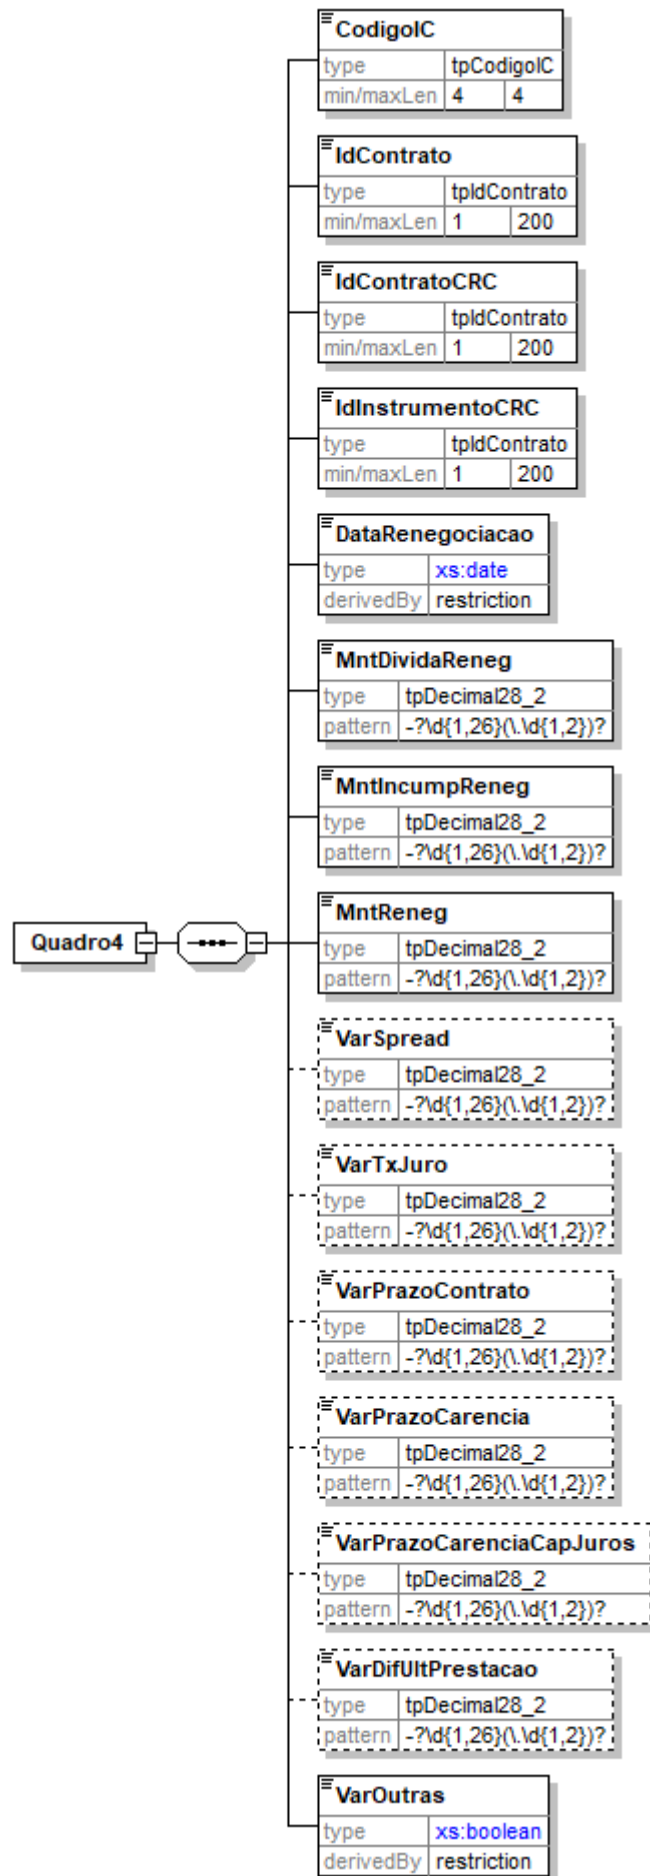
Quadro4

CodigoIC
| type | tpCodigoIC | |
|---|---|---|
| min/maxLen | 4 | 4 |

IdContrato
| type | tpIdContrato | |
|---|---|---|
| min/maxLen | 1 | 200 |

IdContratoCRC
| type | tpIdContrato | |
|---|---|---|
| min/maxLen | 1 | 200 |

IdInstrumentoCRC
| type | tpIdContrato | |
|---|---|---|
| min/maxLen | 1 | 200 |

DataRenegociacao
| type | xs:date |
|---|---|
| derivedBy | restriction |

MntDividaReneg
| type | tpDecimal28_2 |
|---|---|
| pattern | -?\d{1,26}(\.\d{1,2})? |

MntIncumpReneg
| type | tpDecimal28_2 |
|---|---|
| pattern | -?\d{1,26}(\.\d{1,2})? |

MntReneg
| type | tpDecimal28_2 |
|---|---|
| pattern | -?\d{1,26}(\.\d{1,2})? |

VarSpread
| type | tpDecimal28_2 |
|---|---|
| pattern | -?\d{1,26}(\.\d{1,2})? |

VarTxJuro
| type | tpDecimal28_2 |
|---|---|
| pattern | -?\d{1,26}(\.\d{1,2})? |

VarPrazoContrato
| type | tpDecimal28_2 |
|---|---|
| pattern | -?\d{1,26}(\.\d{1,2})? |

VarPrazoCarencia
| type | tpDecimal28_2 |
|---|---|
| pattern | -?\d{1,26}(\.\d{1,2})? |

VarPrazoCarenciaCapJuros
| type | tpDecimal28_2 |
|---|---|
| pattern | -?\d{1,26}(\.\d{1,2})? |

VarDifUltPrestacao
| type | tpDecimal28_2 |
|---|---|
| pattern | -?\d{1,26}(\.\d{1,2})? |

VarOutras
| type | xs:boolean |
|---|---|
| derivedBy | restriction |